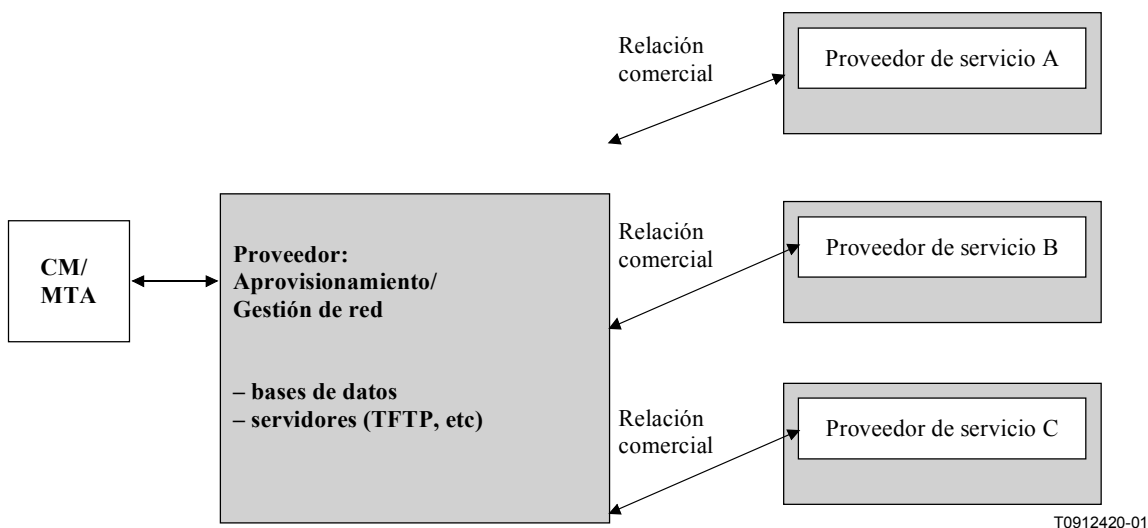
Relación comercial

Proveedor de servicio A

CM/ MTA

Proveedor: Aprovisionamiento/ Gestión de red

– bases de datos
– servidores (TFTP, etc)

Relación comercial

Proveedor de servicio B

Relación comercial

Proveedor de servicio C

T0912420-01